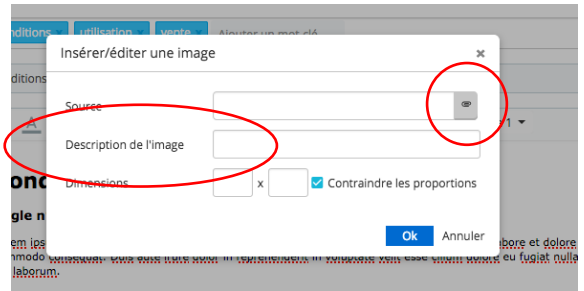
nditions utilisation vente Ajouter un mot clé

Insérer/éditer une image ×

ditions

Source

Description de l'image

Dimensions x Contraindre les proportions

onc

gle n

em ips abore et dolore
nmodo consequat. Duis aute irure dolor in reprehenderit in voluptate velit esse cillum dolore eu fugiat nulla
laborum.

Ok Annuler